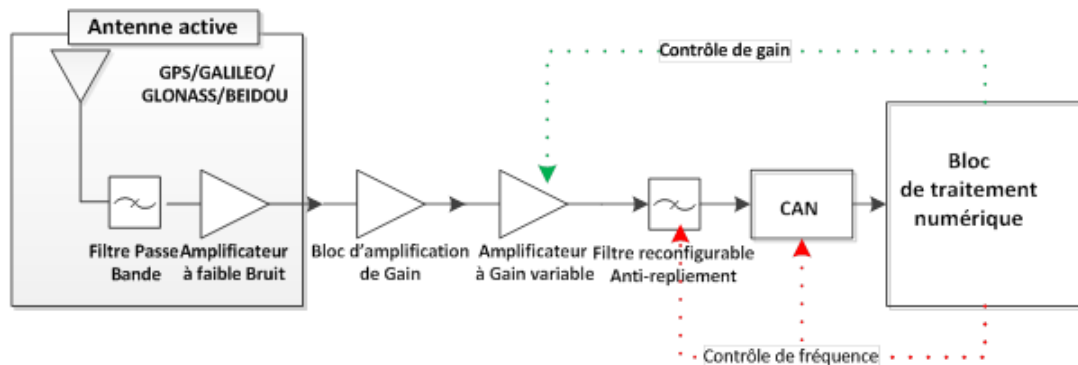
Antenne active

GPS/GALILEO/
GLONASS/BEIDOU

Filtre Passe Bande

Amplificateur à faible Bruit

Bloc d'amplification de Gain

Amplificateur à Gain variable

Filtre reconfigurable Anti-repliement

CAN

Bloc de traitement numérique

Contrôle de gain

Contrôle de fréquence